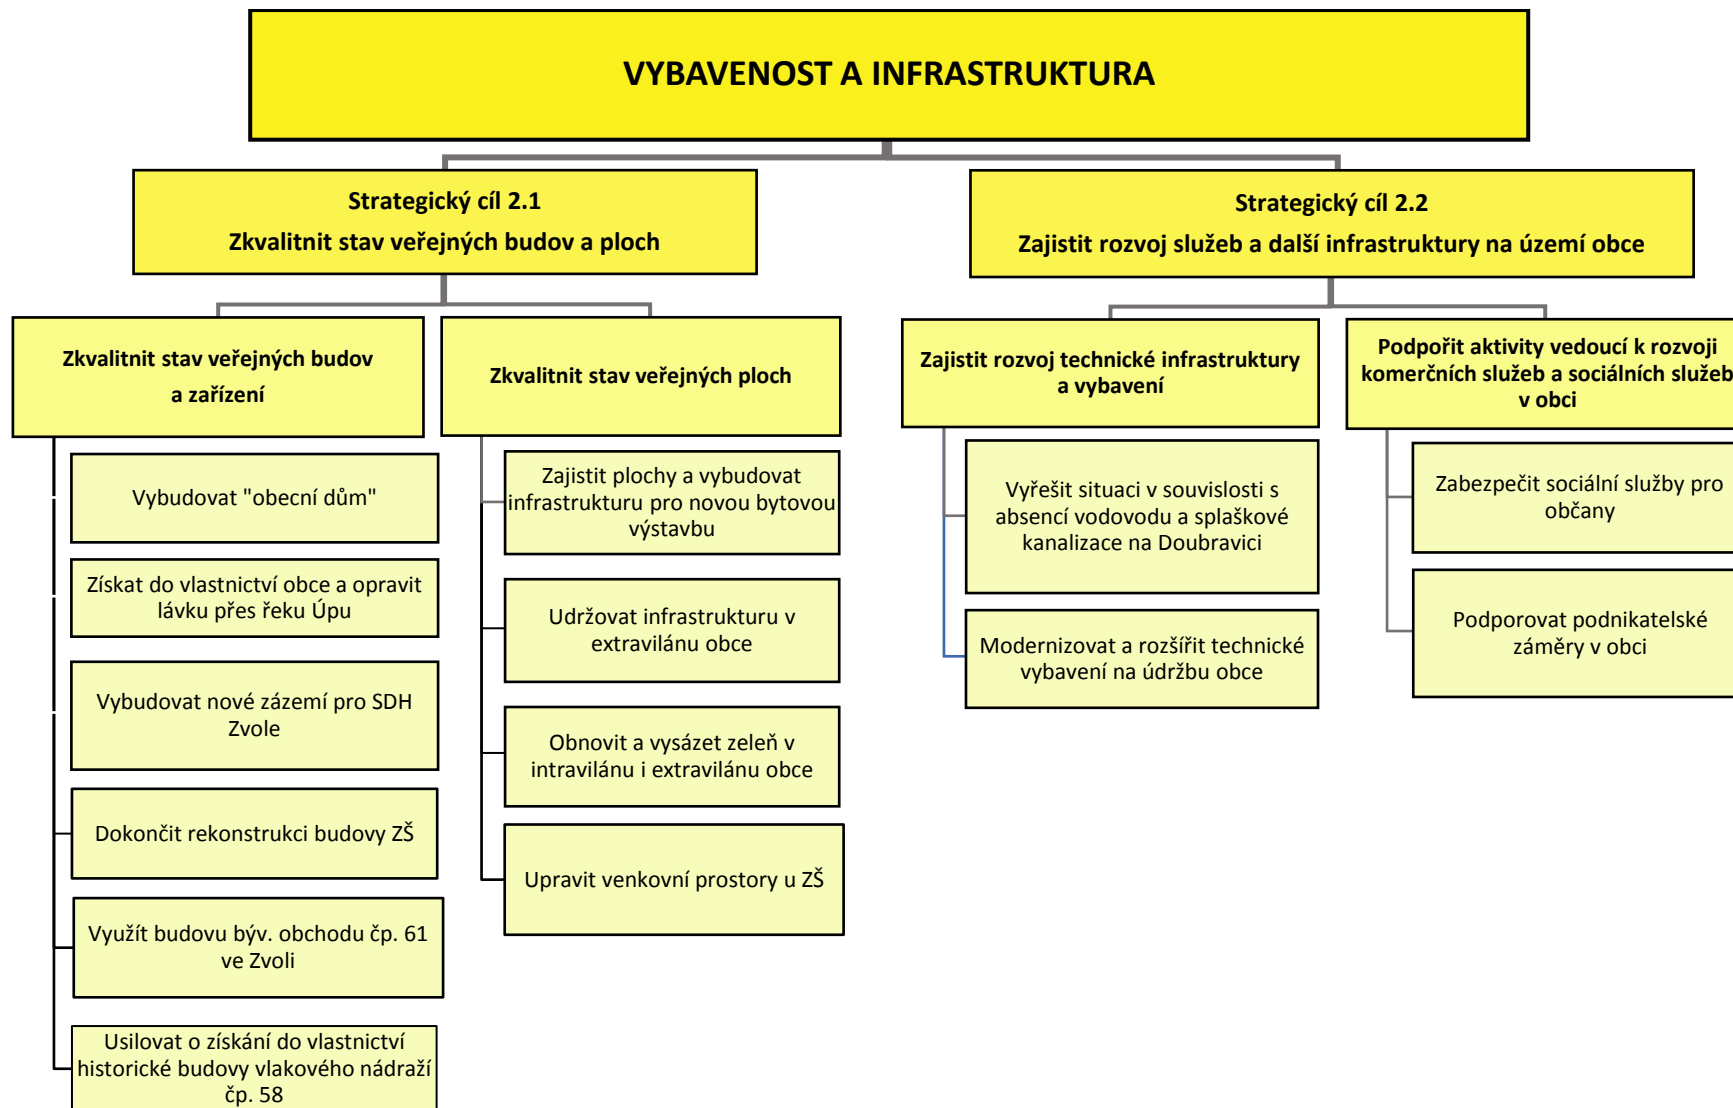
VYBAVENOST A INFRASTRUKTURA

Strategický cíl 2.1
Zkvalitnit stav veřejných budov a ploch

Zkvalitnit stav veřejných budov a zařízení

Vybudovat "obecní dům"

Získat do vlastnictví obce a opravit lávku přes řeku Úpu

Vybudovat nové zázemí pro SDH Zvole

Dokončit rekonstrukci budovy ZŠ

Využít budovu býv. obchodu čp. 61 ve Zvoli

Usilovat o získání do vlastnictví historické budovy vlakového nádraží čp. 58

Zkvalitnit stav veřejných ploch

Zajistit plochy a vybudovat infrastrukturu pro novou bytovou výstavbu

Udržovat infrastrukturu v extravilánu obce

Obnovit a vysázet zeleň v intravilánu i extravilánu obce

Upravit venkovní prostory u ZŠ

Strategický cíl 2.2
Zajistit rozvoj služeb a další infrastruktury na území obce

Zajistit rozvoj technické infrastruktury a vybavení

Vyřešit situaci v souvislosti s absencí vodovodu a splaškové kanalizace na Doubravici

Modernizovat a rozšířit technické vybavení na údržbu obce

Podpořit aktivity vedoucí k rozvoji komerčních služeb a sociálních služeb v obci

Zabezpečit sociální služby pro občany

Podporovat podnikatelské záměry v obci